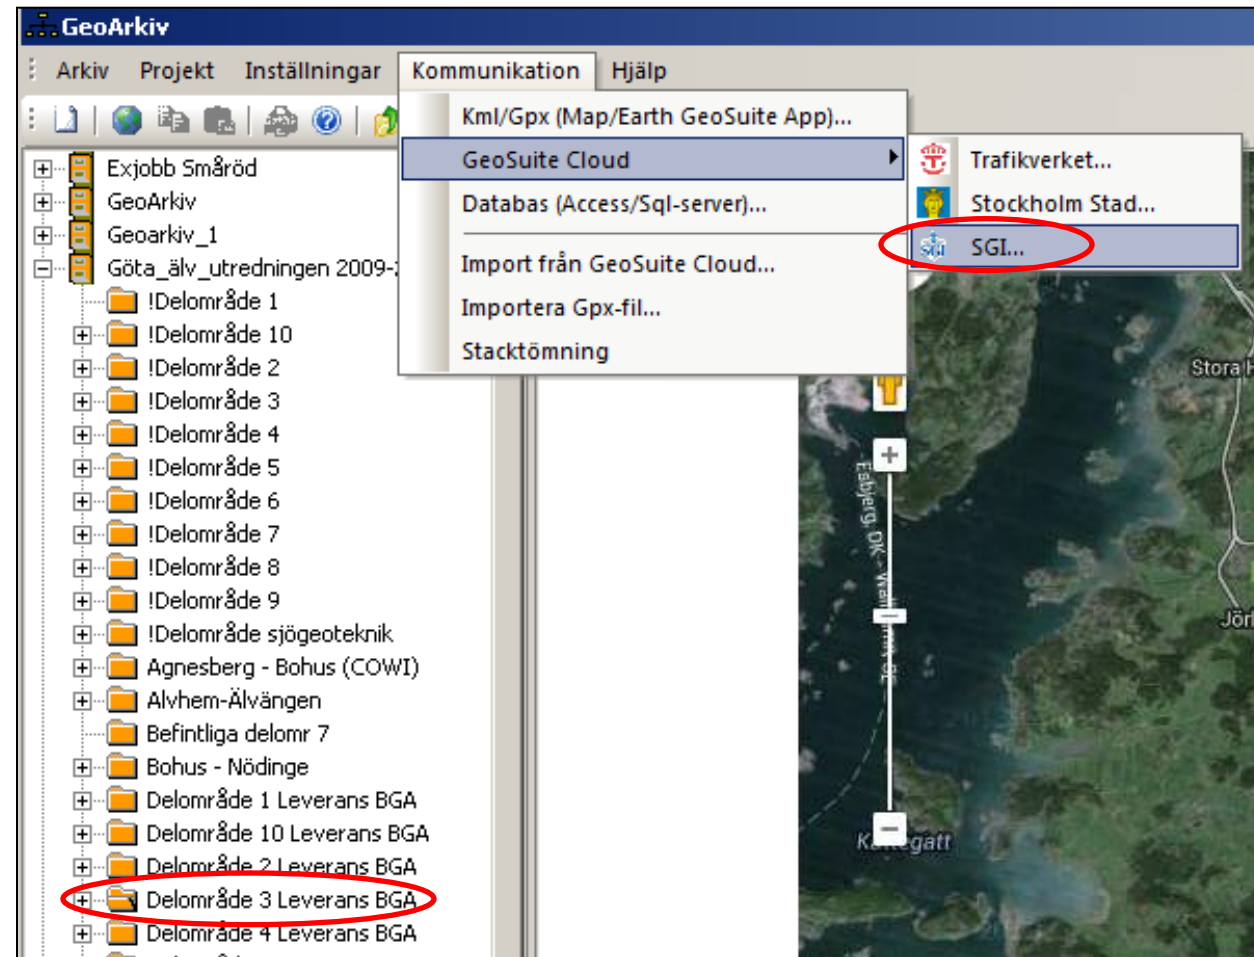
GeoArkiv

Arkiv Projekt Inställningar Kommunikation Hjälp

Kml/Gpx (Map/Earth GeoSuite App)...
GeoSuite Cloud
Databas (Access/Sql-server)...
Import från GeoSuite Cloud...
Importera Gpx-fil...
Stacktömning

Trafikverket...
Stockholm Stad...
SGI...

Exjobb Småröd
GeoArkiv
Geoarkiv_1
Göta_älv_utredningen 2009-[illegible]
!Delområde 1
!Delområde 10
!Delområde 2
!Delområde 3
!Delområde 4
!Delområde 5
!Delområde 6
!Delområde 7
!Delområde 8
!Delområde 9
!Delområde sjögeoteknik
Agnesberg - Bohus (COWI)
Alvhem-Älvängen
Befintliga delomr 7
Bohus - Nödinge
Delområde 1 Leverans BGA
Delområde 10 Leverans BGA
Delområde 2 Leverans BGA
Delområde 3 Leverans BGA
Delområde 4 Leverans BGA

Stora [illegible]
Esbjerg, DK - Wall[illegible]
Jör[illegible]
Kattegatt